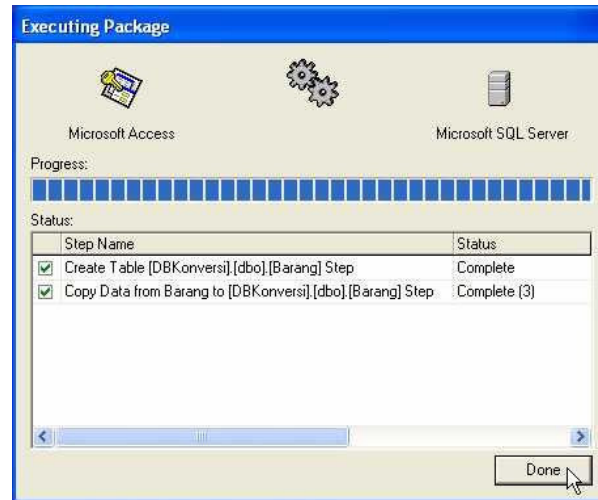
Executing Package

Microsoft Access

Microsoft SQL Server

Progress:

Status:

| | Step Name | Status |
|---|---|---|
| ☑ | Create Table [DBKonversi].[dbo].[Barang] Step | Complete |
| ☑ | Copy Data from Barang to [DBKonversi].[dbo].[Barang] Step | Complete (3) |

Done